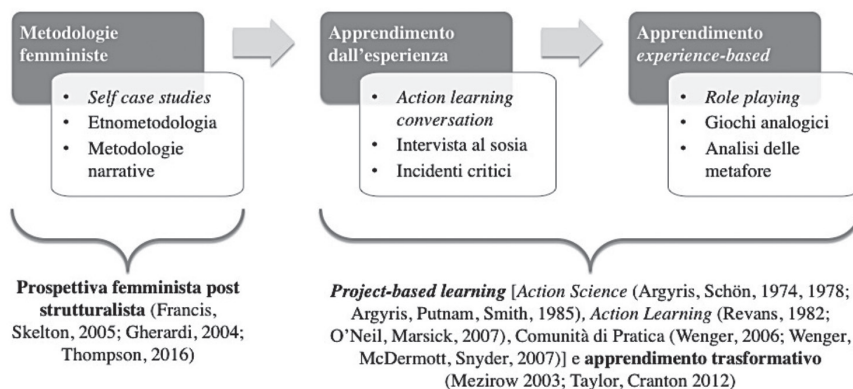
Metodologie femministe

- *Self case studies*
- Etnometodologia
- Metodologie narrative

Apprendimento dall'esperienza

- *Action learning conversation*
- Intervista al sosia
- Incidenti critici

Apprendimento *experience-based*

- *Role playing*
- Giochi analogici
- Analisi delle metafore

**Prospettiva femminista post strutturalista** (Francis, Skelton, 2005; Gherardi, 2004; Thompson, 2016)

***Project-based learning*** [*Action Science* (Argyris, Schön, 1974, 1978; Argyris, Putnam, Smith, 1985), *Action Learning* (Revans, 1982; O'Neil, Marsick, 2007), Comunità di Pratica (Wenger, 2006; Wenger, McDermott, Snyder, 2007)] e **apprendimento trasformativo** (Mezirow 2003; Taylor, Cranton 2012)